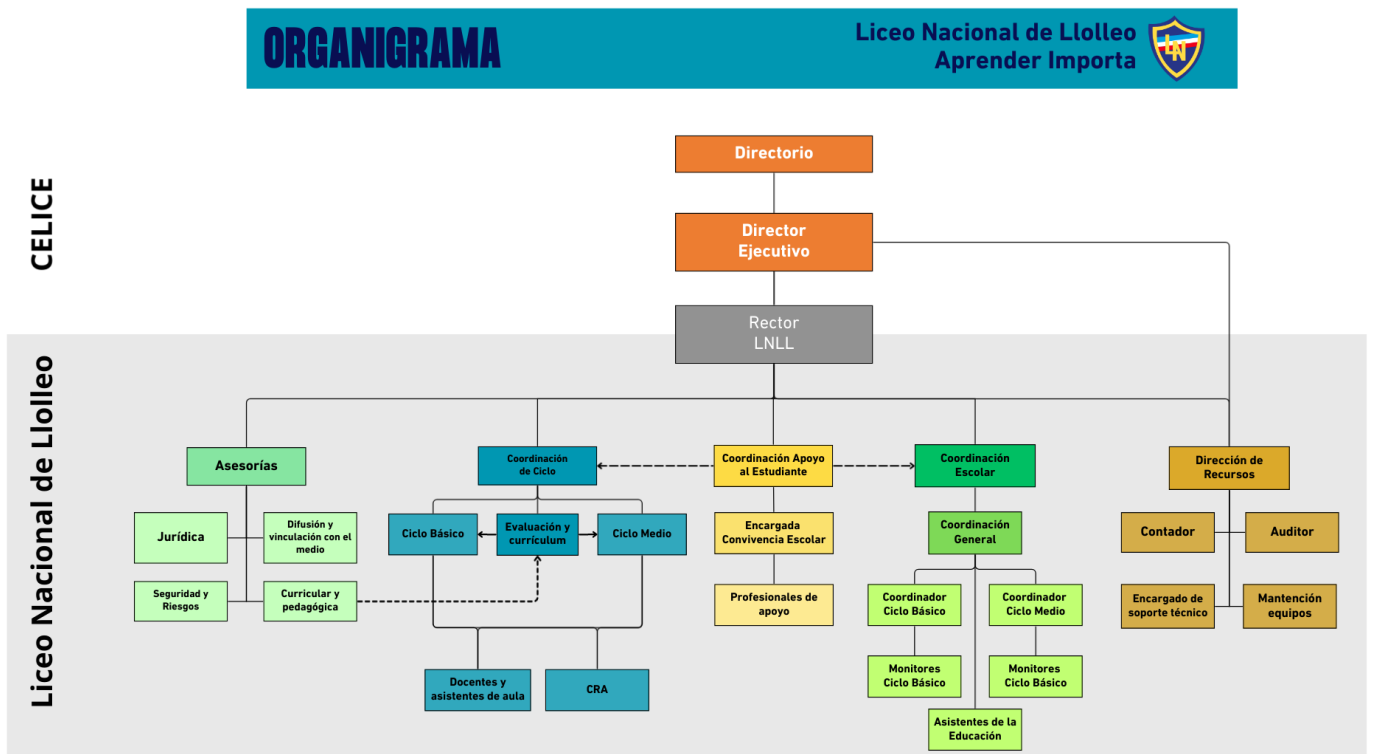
ORGANIGRAMA

Liceo Nacional de Llolleo
Aprender Importa

LN

CELICE

Liceo Nacional de Llolleo

Directorio

Director Ejecutivo

Rector LNLL

Asesorías

Jurídica

Difusión y vinculación con el medio

Seguridad y Riesgos

Curricular y pedagógica

Coordinación de Ciclo

Ciclo Básico

Evaluación y currículum

Ciclo Medio

Docentes y asistentes de aula

CRA

Coordinación Apoyo al Estudiante

Encargada Convivencia Escolar

Profesionales de apoyo

Coordinación Escolar

Coordinación General

Coordinador Ciclo Básico

Coordinador Ciclo Medio

Monitores Ciclo Básico

Monitores Ciclo Básico

Asistentes de la Educación

Dirección de Recursos

Contador

Auditor

Encargado de soporte técnico

Mantención equipos